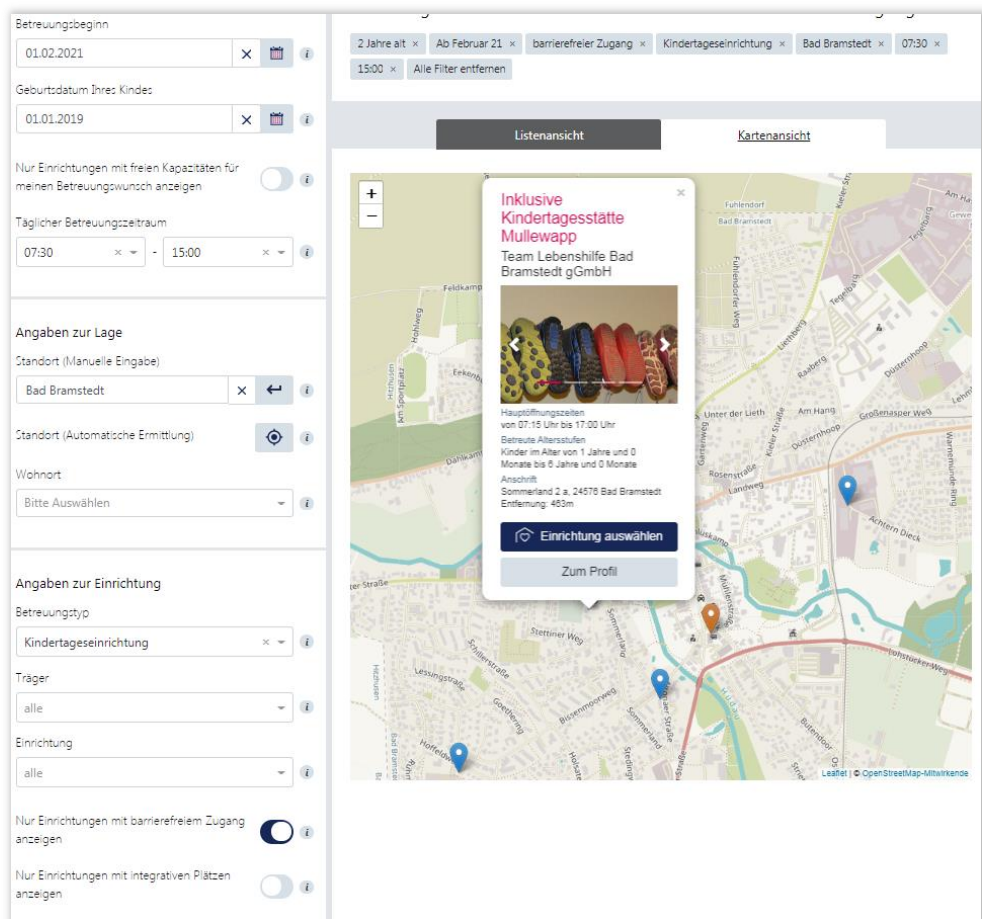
Betreuungsbeginn

01.02.2021

Geburtsdatum Ihres Kindes

01.01.2019

Nur Einrichtungen mit freien Kapazitäten für meinen Betreuungswunsch anzeigen

Täglicher Betreuungszeitraum

07:30 - 15:00

Angaben zur Lage

Standort (Manuelle Eingabe)

Bad Bramstedt

Standort (Automatische Ermittlung)

Wohnort

Bitte Auswählen

Angaben zur Einrichtung

Betreuungstyp

Kindertageseinrichtung

Träger

alle

Einrichtung

alle

Nur Einrichtungen mit barrierefreiem Zugang anzeigen

Nur Einrichtungen mit integrativen Plätzen anzeigen

2 Jahre alt × Ab Februar 21 × barrierefreier Zugang × Kindertageseinrichtung × Bad Bramstedt × 07:30 × 15:00 × Alle Filter entfernen

Listenansicht Kartenansicht

+ −

Inklusive Kindertagesstätte Mullewapp

Team Lebenshilfe Bad Bramstedt gGmbH

Hauptöffnungszeiten
von 07:15 Uhr bis 17:00 Uhr

Betreute Altersstufen
Kinder im Alter von 1 Jahre und 0 Monate bis 6 Jahre und 0 Monate

Anschrift
Sommerland 2 a, 24576 Bad Bramstedt
Entfernung: 463m

Einrichtung auswählen

Zum Profil

Fuhlendorf Bad Bramstedt Feldkamp Hohlweg Am Sportplatz Eekenbarg Fuhlendorfer Weg Liethberg Raaberg Düsternhoop Unter der Lieth Am Hang Großenasper Weg Rosenstraße Landweg Oesternhoop Achtern Dieck Kieler Straße Warnemünde Ring Teichberg Stettiner Weg Schillerstraße Lessingstraße Goethering Bissenmoorweg Sommerland Holstenstraße Hoffeld Lohstücker Weg Butendoor Mühlenstraße

Leaflet | © OpenStreetMap-Mitwirkende